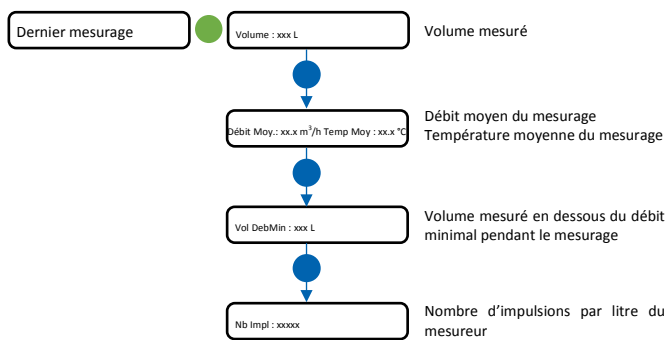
Dernier mesurage

Volume : xxx L

Volume mesuré

Débit Moy.: xx.x $m^3$/h Temp Moy : xx.x °C

Débit moyen du mesurage
Température moyenne du mesurage

Vol DebMin : xxx L

Volume mesuré en dessous du débit minimal pendant le mesurage

Nb Impl : xxxxx

Nombre d'impulsions par litre du mesureur